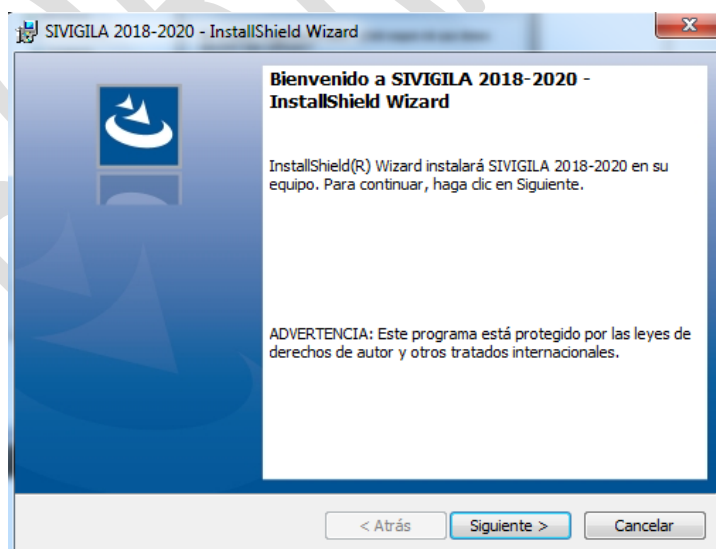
SIVIGILA 2018-2020 - InstallShield Wizard

Bienvenido a SIVIGILA 2018-2020 - InstallShield Wizard

InstallShield(R) Wizard instalará SIVIGILA 2018-2020 en su equipo. Para continuar, haga clic en Siguiente.

ADVERTENCIA: Este programa está protegido por las leyes de derechos de autor y otros tratados internacionales.

< Atrás
Siguiente >
Cancelar